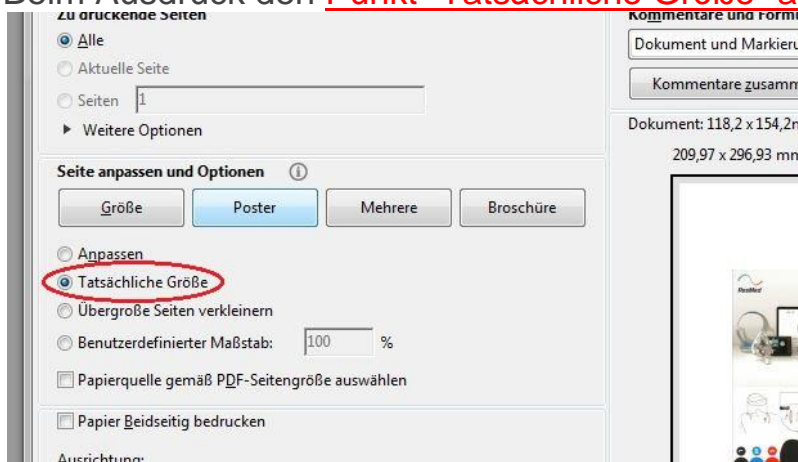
Beim Ausdruck den Punkt "Tatsächliche Größe" a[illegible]

Zu druckende Seiten

Alle

Aktuelle Seite

Seiten 1

▶ Weitere Optionen

Seite anpassen und Optionen

| Größe | Poster | Mehrere | Broschüre |
|---|---|---|---|

Anpassen

Tatsächliche Größe

Übergroße Seiten verkleinern

Benutzerdefinierter Maßstab: 100 %

Papierquelle gemäß PDF-Seitengröße auswählen

Papier Beidseitig bedrucken

Ausrichtung:

Kommentare und Form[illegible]

Dokument und Markieru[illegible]

Kommentare zusamm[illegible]

Dokument: 118,2 x 154,2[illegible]

209,97 x 296,93 mn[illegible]

ResMed